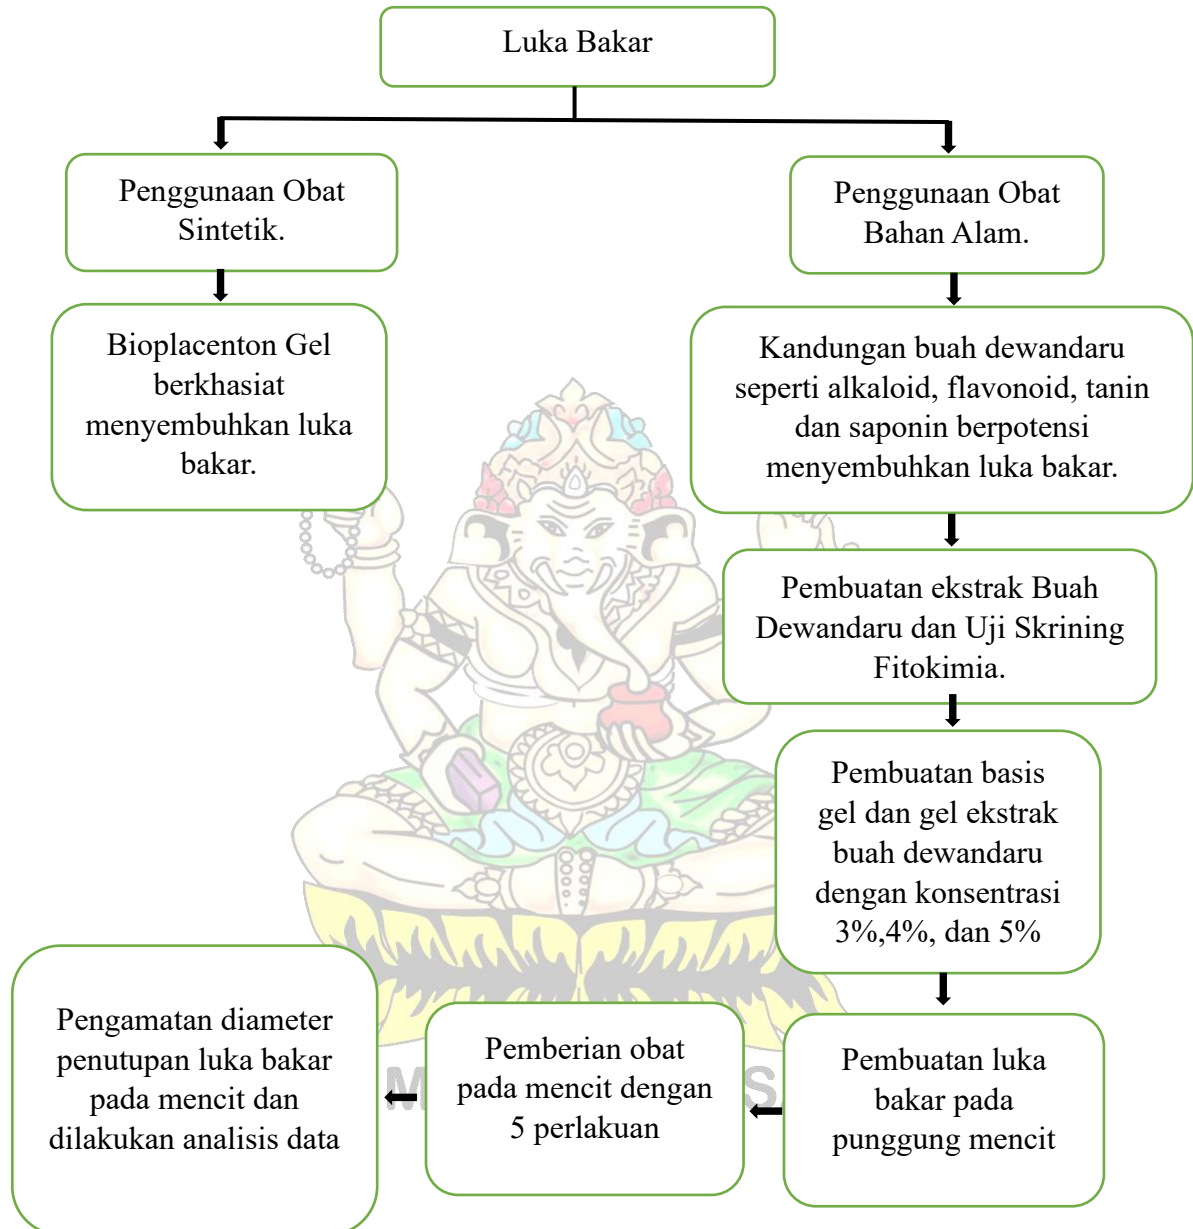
Luka Bakar

Penggunaan Obat Sintetik.

Bioplacenton Gel berkhasiat menyembuhkan luka bakar.

Penggunaan Obat Bahan Alam.

Kandungan buah dewandaru seperti alkaloid, flavonoid, tanin dan saponin berpotensi menyembuhkan luka bakar.

Pembuatan ekstrak Buah Dewandaru dan Uji Skrining Fitokimia.

Pembuatan basis gel dan gel ekstrak buah dewandaru dengan konsentrasi 3%,4%, dan 5%

Pembuatan luka bakar pada punggung mencit

Pemberian obat pada mencit dengan 5 perlakuan

Pengamatan diameter penutupan luka bakar pada mencit dan dilakukan analisis data